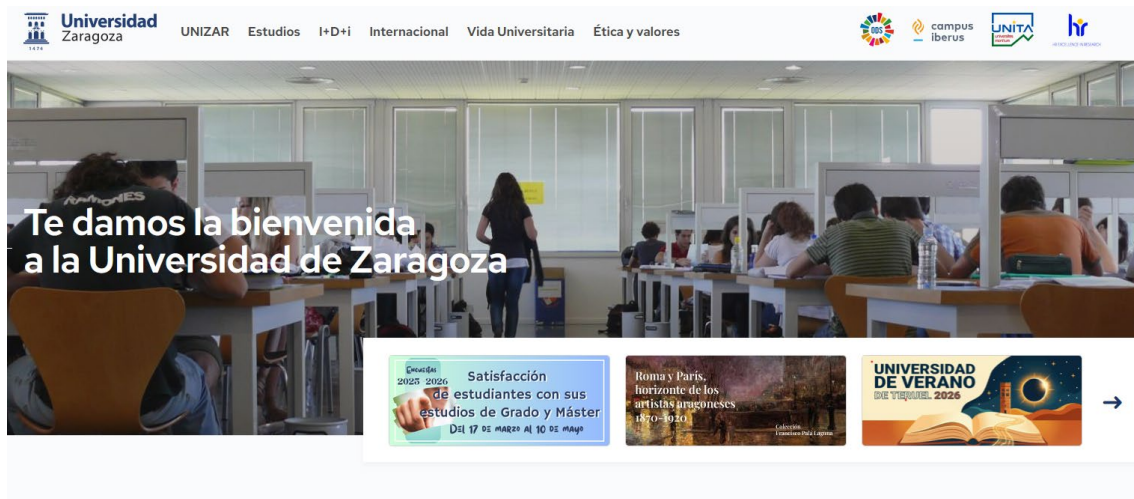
1474 Universidad Zaragoza

UNIZAR Estudios I+D+i Internacional Vida Universitaria Ética y valores

ODS campus iberus UNITA hr

Te damos la bienvenida a la Universidad de Zaragoza

Encuestas 2025 2026 Satisfacción de estudiantes con sus estudios de Grado y Máster Del 17 de marzo al 10 de mayo

Roma y París, horizonte de los artistas aragoneses 1870-1920 Colección Francisco Pola Laguna

UNIVERSIDAD DE VERANO DE TERUEL 2026

→